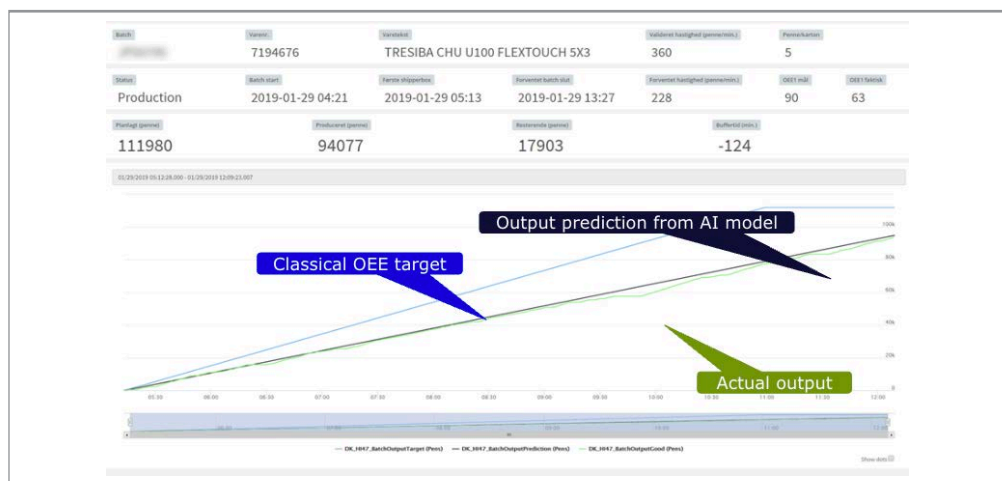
Batch
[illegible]
Varenr.
7194676
Varetekst
TRESIBA CHU U100 FLEXTOUCH 5X3
Valideret hastighed (penne/min.)
360
Penne/karton
5

Status
Production
Batch start
2019-01-29 04:21
Første shipperbox
2019-01-29 05:13
Forventet batch slut
2019-01-29 13:27
Forventet hastighed (penne/min.)
228
OEE1 mål
90
OEE1 faktisk
63

Planlagt (penne)
111980
Produceret (penne)
94077
Resterende (penne)
17903
Buffertid (min.)
-124

01/29/2019 05:12:28.000 - 01/29/2019 12:09:23.007

Output prediction from AI model

Classical OEE target

Actual output

100k
80k
60k
40k
20k
0

05:30 06:00 06:30 07:00 07:30 08:00 08:30 09:00 09:30 10:00 10:30 11:00 11:30 12:00

— DK_HH47_BatchOutputTarget (Pens) — DK_HH47_BatchOutputPrediction (Pens) — DK_HH47_BatchOutputGood (Pens)

Show dots